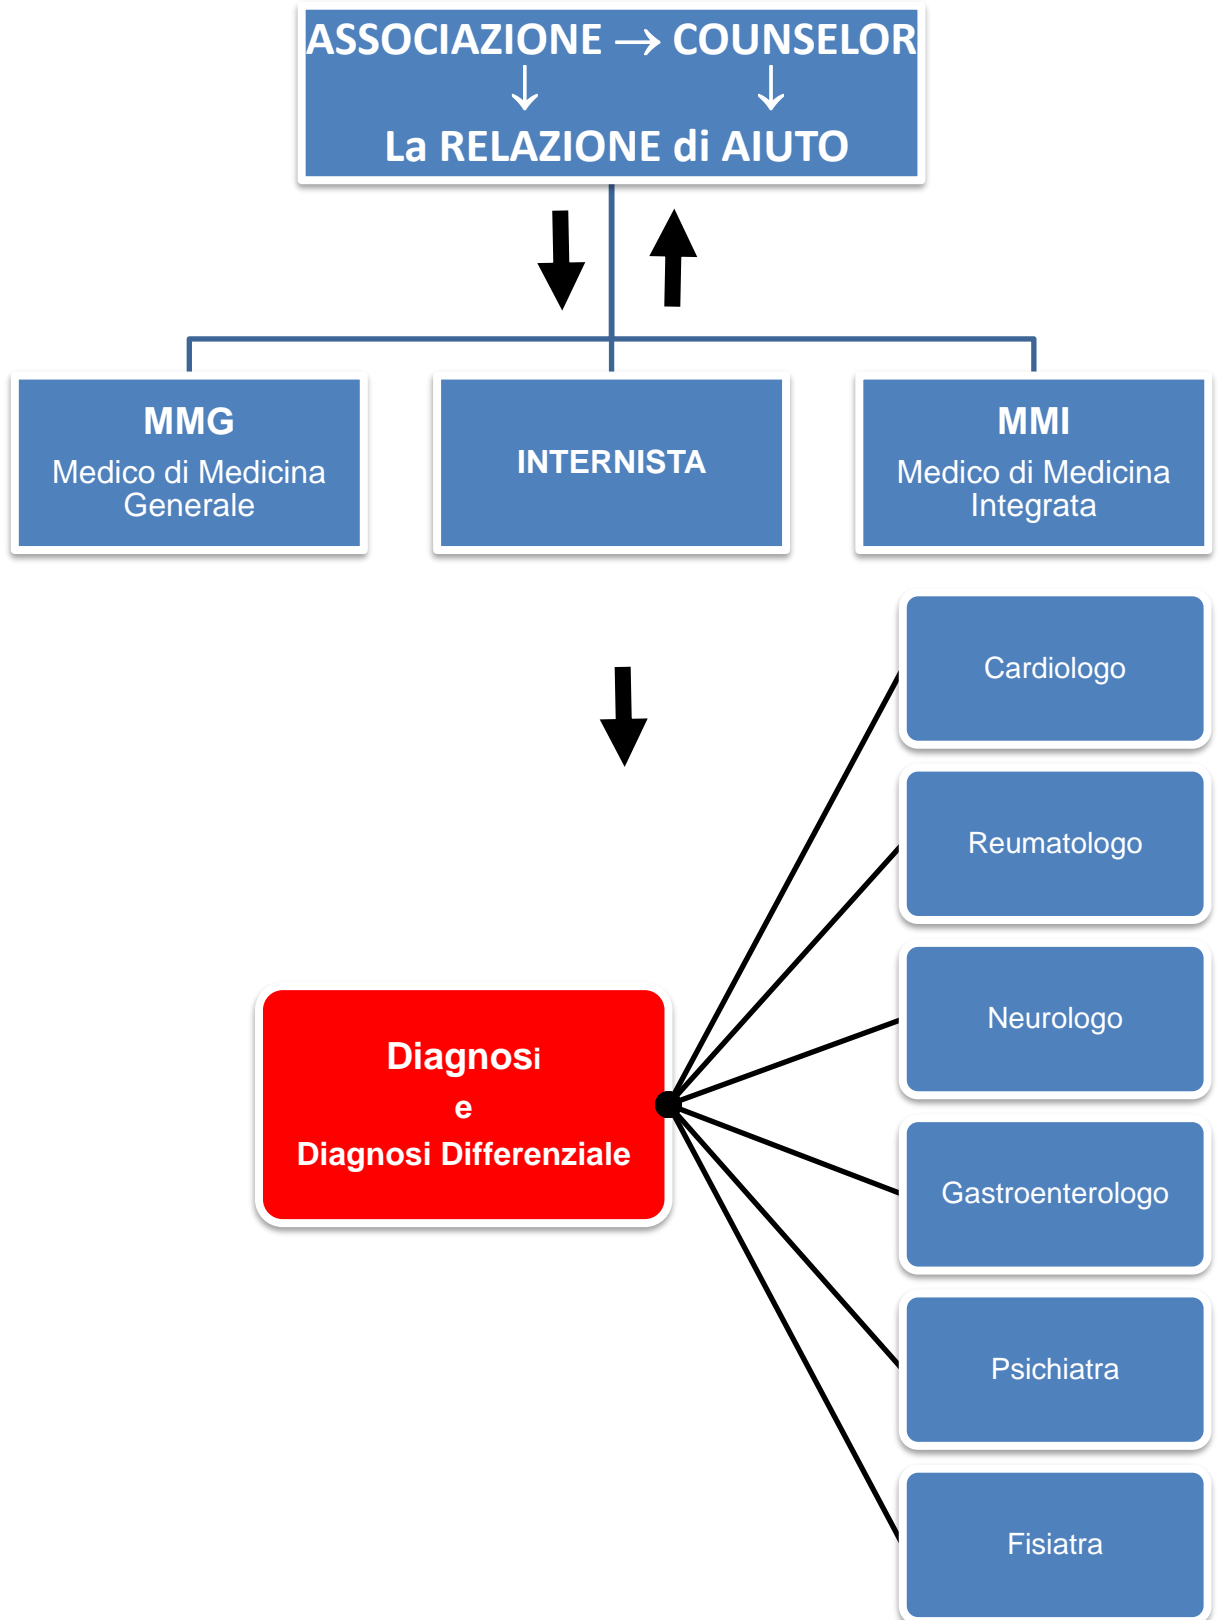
ASSOCIAZIONE → COUNSELOR
↓ ↓
La RELAZIONE di AIUTO

MMG
Medico di Medicina Generale

INTERNISTA

MMI
Medico di Medicina Integrata

Diagnosi
e
Diagnosi Differenziale

Cardiologo

Reumatologo

Neurologo

Gastroenterologo

Psichiatra

Fisiatra